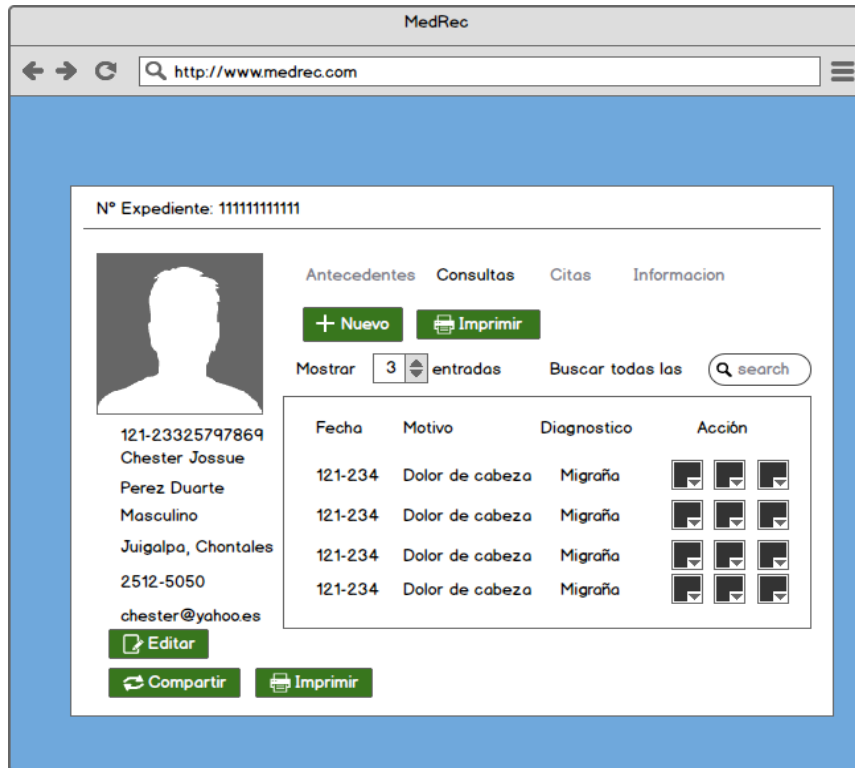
MedRec

http://www.medrec.com

Nº Expediente: 111111111111

Antecedentes Consultas Citas Informacion

Nuevo Imprimir

Mostrar 3 entradas Buscar todas las search

| Fecha | Motivo | Diagnostico | Acción |
|---|---|---|---|
| 121-234 | Dolor de cabeza | Migraña | |
| 121-234 | Dolor de cabeza | Migraña | |
| 121-234 | Dolor de cabeza | Migraña | |
| 121-234 | Dolor de cabeza | Migraña | |

121-23325797869
Chester Jossue
Perez Duarte
Masculino
Juigalpa, Chontales
2512-5050
chester@yahoo.es

Editar

Compartir Imprimir